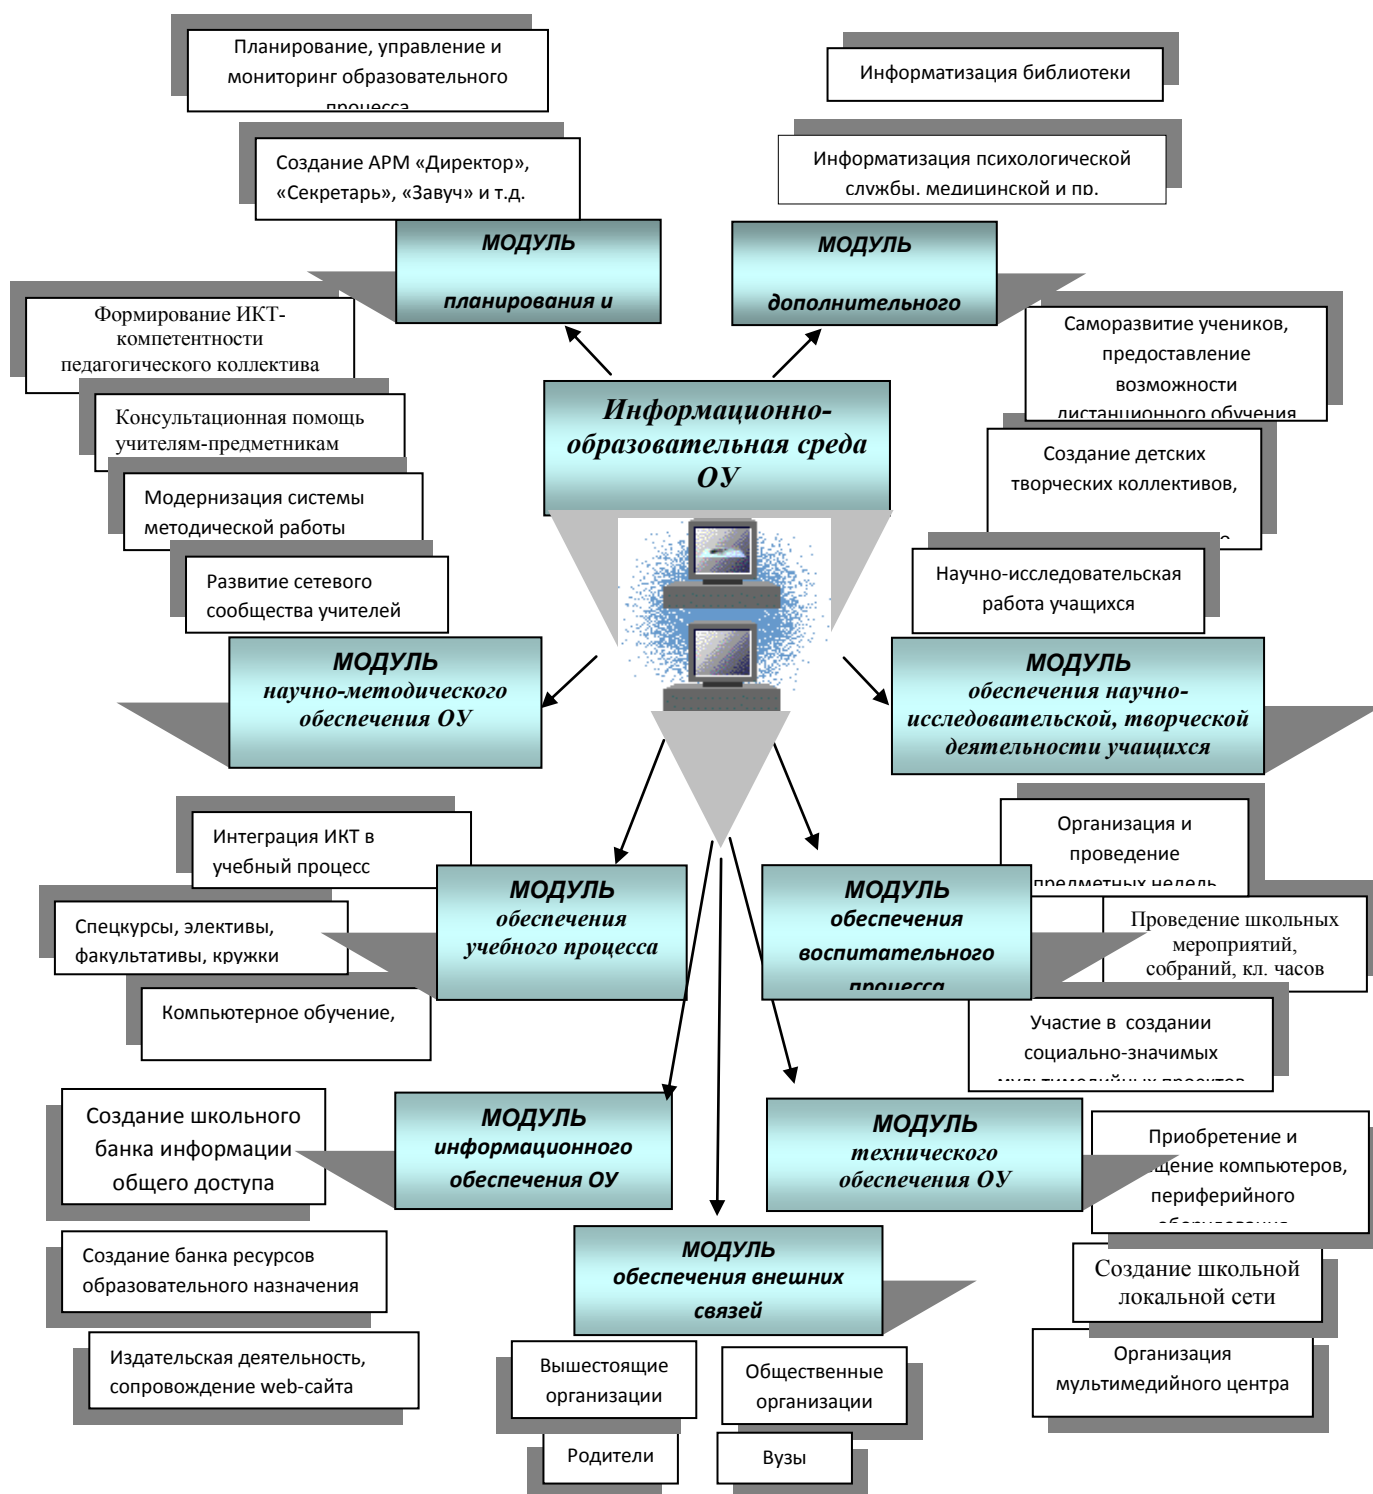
Планирование, управление и мониторинг образовательного процесса

Информатизация библиотеки

Создание АРМ «Директор», «Секретарь», «Завуч» и т.д.

Информатизация психологической службы, медицинской и пр.

МОДУЛЬ

планирования и

МОДУЛЬ

дополнительного

Формирование ИКТ-компетентности педагогического коллектива

Саморазвитие учеников, предоставление возможности дистанционного обучения

Консультационная помощь учителям-предметникам

Информационно-образовательная среда ОУ

Создание детских творческих коллективов, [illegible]

Модернизация системы методической работы

Развитие сетевого сообщества учителей

Научно-исследовательская работа учащихся

МОДУЛЬ научно-методического обеспечения ОУ

МОДУЛЬ обеспечения научно-исследовательской, творческой деятельности учащихся

Интеграция ИКТ в учебный процесс

Организация и проведение предметных недель

МОДУЛЬ обеспечения учебного процесса

МОДУЛЬ обеспечения воспитательного процесса

Спецкурсы, элективы, факультативы, кружки

Проведение школьных мероприятий, собраний, кл. часов

Компьютерное обучение,

Участие в создании социально-значимых мультимедийных проектов

Создание школьного банка информации общего доступа

МОДУЛЬ информационного обеспечения ОУ

МОДУЛЬ технического обеспечения ОУ

Приобретение и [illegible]щение компьютеров, периферийного оборудования

Создание банка ресурсов образовательного назначения

МОДУЛЬ обеспечения внешних связей

Создание школьной локальной сети

Издательская деятельность, сопровождение web-сайта

Организация мультимедийного центра

Вышестоящие организации

Общественные организации

Родители

Вузы